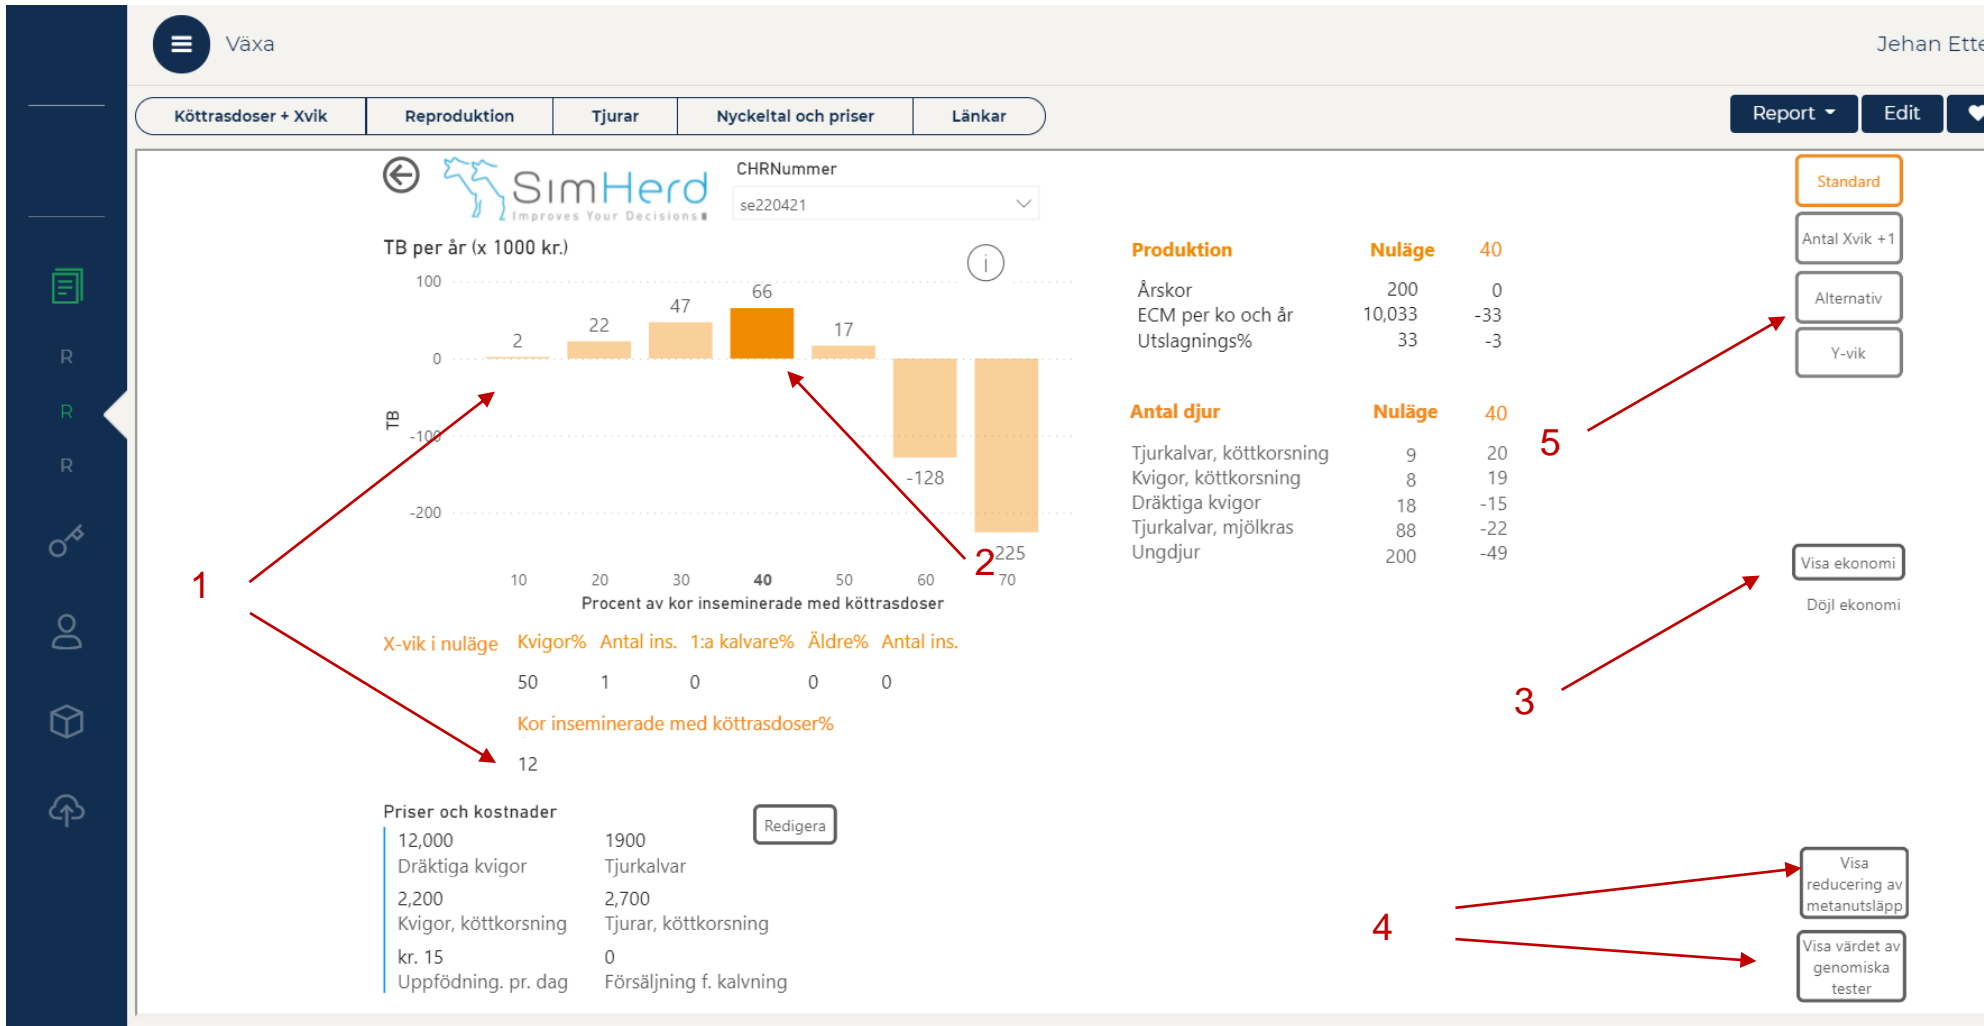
Växa

Jehan Ette

Köttrasdoser + Xvik | Reproduktion | Tjurar | Nyckeltal och priser | Länkar

Report ▾ | Edit

R
R
R

SimHerd
Improves Your Decisions

CHRNummer
se220421

TB per år (x 1000 kr.)

100
0
-100
-200
TB

2
22
47
66
17
-128
-225

10 20 30 40 50 60 70
Procent av kor inseminerade med köttrasdoser

X-vik i nuläge | Kvigor% | Antal ins. | 1:a kalvare% | Äldre% | Antal ins.
50 | 1 | 0 | 0 | 0

Kor inseminerade med köttrasdoser%
12

Priser och kostnader
Redigera

12,000
Dräktiga kvigor
1900
Tjurkalvar
2,200
Kvigor, köttkorsning
2,700
Tjurar, köttkorsning
kr. 15
Uppfödning. pr. dag
0
Försäljning f. kalvning

| Produktion | Nuläge | 40 |
|---|---|---|
| Årskor | 200 | 0 |
| ECM per ko och år | 10,033 | -33 |
| Utslagnings% | 33 | -3 |

| Antal djur | Nuläge | 40 |
|---|---|---|
| Tjurkalvar, köttkorsning | 9 | 20 |
| Kvigor, köttkorsning | 8 | 19 |
| Dräktiga kvigor | 18 | -15 |
| Tjurkalvar, mjölkras | 88 | -22 |
| Ungdjur | 200 | -49 |

Standard
Antal Xvik +1
Alternativ
Y-vik

Visa ekonomi
Döjl ekonomi

Visa reducering av metanutsläpp
Visa värdet av genomiska tester

1
2
3
4
5